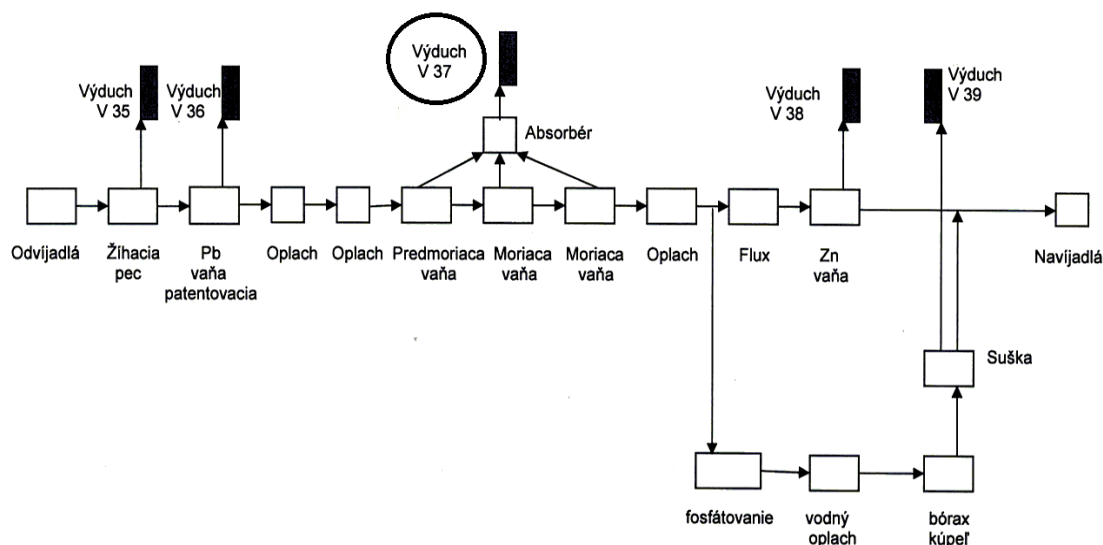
Výduch V 37

Výduch V 35

Výduch V 36

Absorbér

Výduch V 38

Výduch V 39

Odvíjadlá

Žíhacia pec

Pb vaňa patentovacia

Oplach

Oplach

Predmoriaca vaňa

Moriaca vaňa

Moriaca vaňa

Oplach

Flux

Zn vaňa

Navíjadlá

Suška

fosfátovanie

vodný oplach

bórax kúpeľ